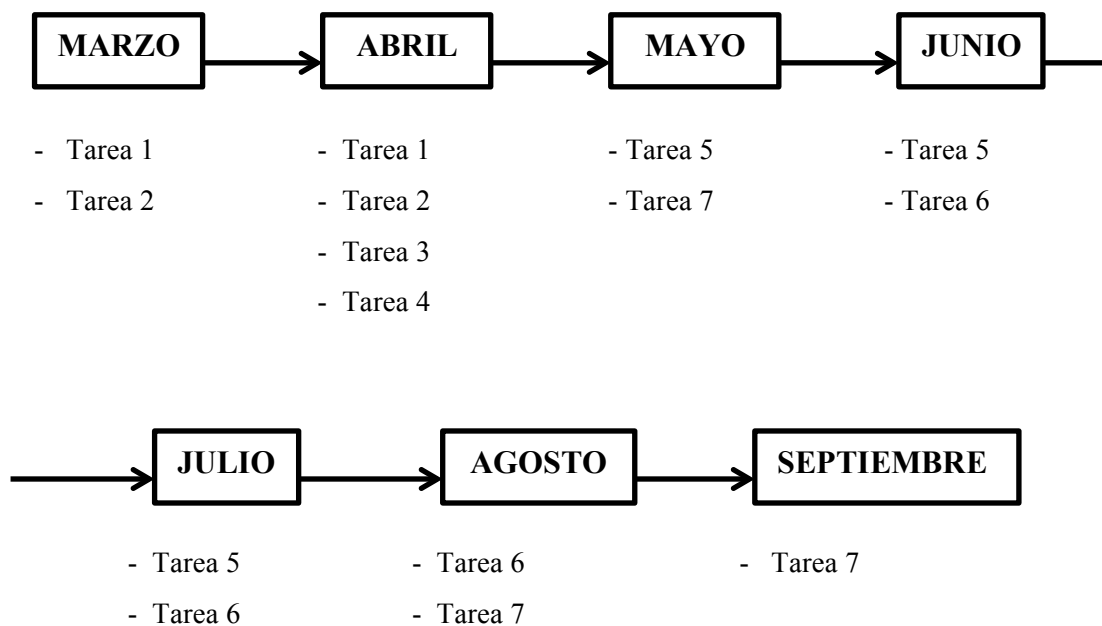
MARZO

- Tarea 1
- Tarea 2

ABRIL

- Tarea 1
- Tarea 2
- Tarea 3
- Tarea 4

MAYO

- Tarea 5
- Tarea 7

JUNIO

- Tarea 5
- Tarea 6

JULIO

- Tarea 5
- Tarea 6

AGOSTO

- Tarea 6
- Tarea 7

SEPTIEMBRE

- Tarea 7